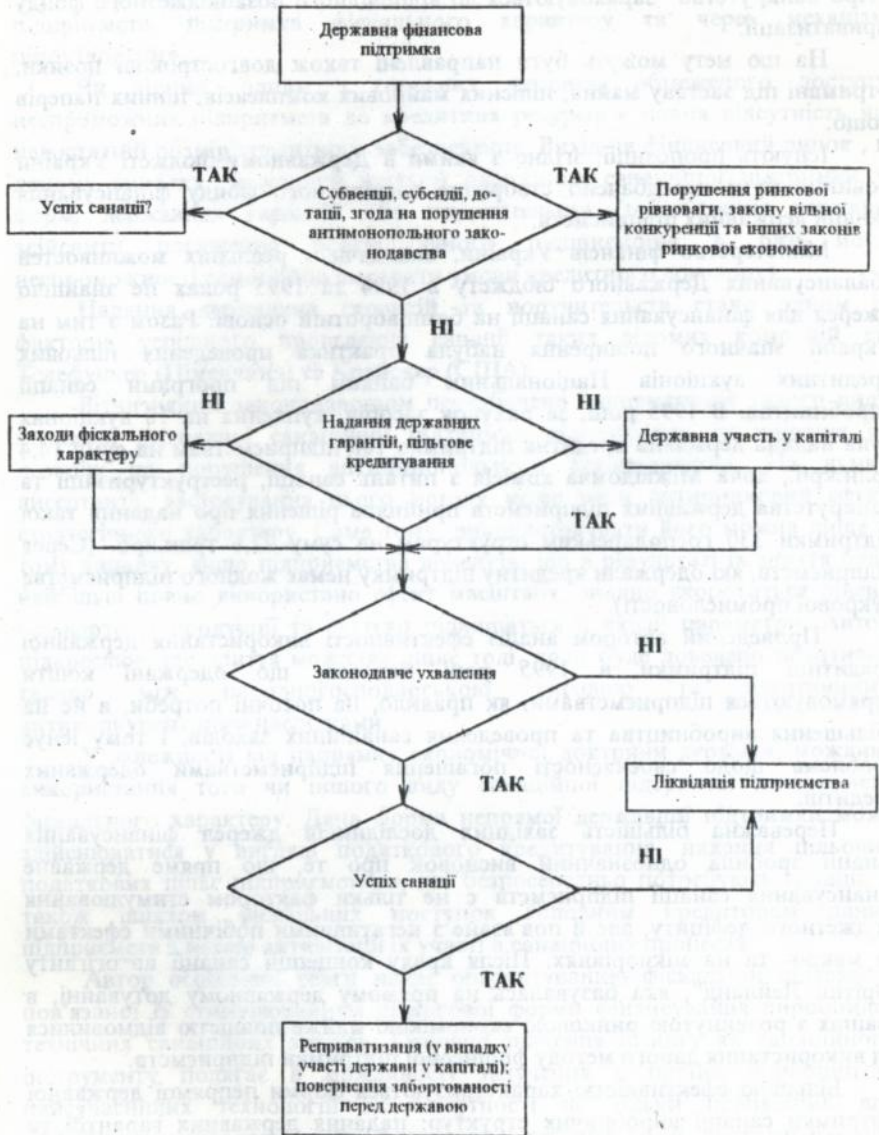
Державна фінансова підтримка

ТАК

Успіх санації?

Субвенції, субсидії, дотації, згода на порушення антимонопольного законодавства

ТАК

Порушення ринкової рівноваги, закону вільної конкуренції та інших законів ринкової економіки

НІ

НІ

Заходи фіскального характеру

Надання державних гарантій, пільгове кредитування

НІ

Державна участь у капіталі

ТАК

НІ

Законодавче ухвалення

Ліквідація підприємства

НІ

Успіх санації

ТАК

Реприватизація (у випадку участі держави у капіталі); повернення заборгованості перед державою